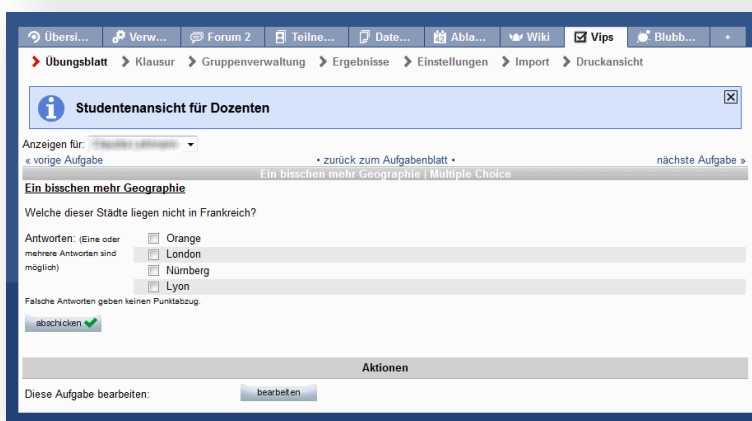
Übersi... Verw... Forum 2 Teilne... Date... Abla... Wiki Vips Blubb... +

Übungsblatt Klausur Gruppenverwaltung Ergebnisse Einstellungen Import Druckansicht

Studentenansicht für Dozenten

Anzeigen für: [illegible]

« vorige Aufgabe • zurück zum Aufgabenblatt • nächste Aufgabe »

Ein bisschen mehr Geographie | Multiple Choice

Ein bisschen mehr Geographie

Welche dieser Städte liegen nicht in Frankreich?

Antworten: (Eine oder mehrere Antworten sind möglich)

Orange
London
Nürnberg
Lyon

Falsche Antworten geben keinen Punktabzug.

abschicken

Aktionen

Diese Aufgabe bearbeiten: bearbeiten